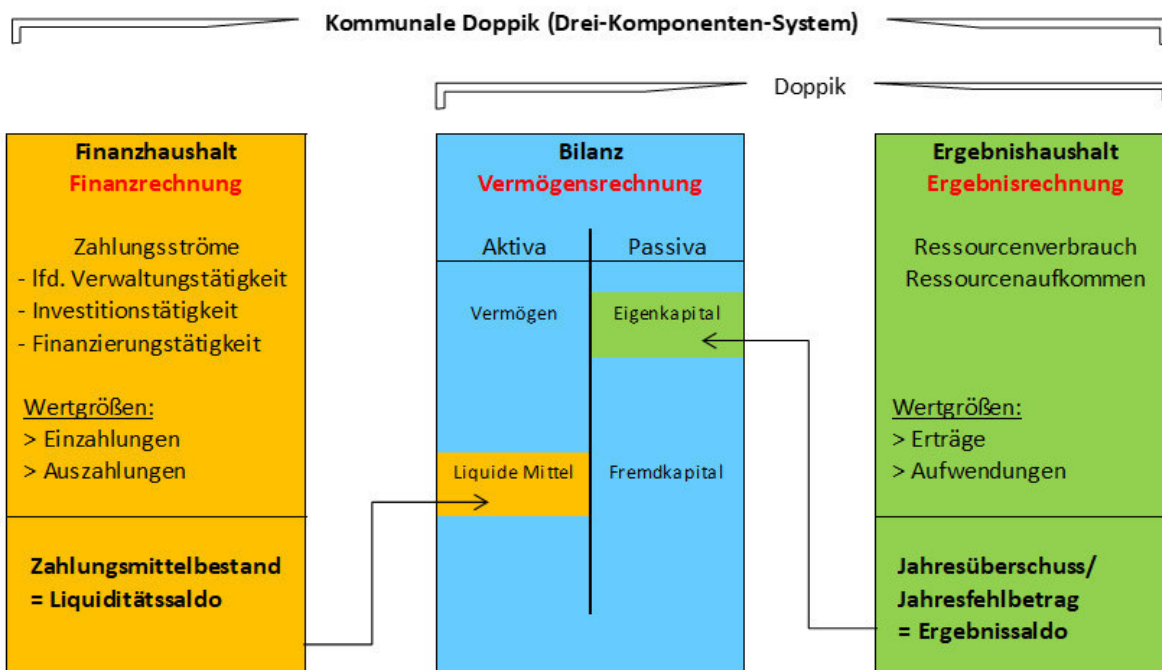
Kommunale Doppik (Drei-Komponenten-System)

Doppik

Finanzhaushalt
Finanzrechnung

Zahlungsströme
- lfd. Verwaltungstätigkeit
- Investitionstätigkeit
- Finanzierungstätigkeit

Wertgrößen:
> Einzahlungen
> Auszahlungen

Zahlungsmittelbestand
= Liquiditätssaldo

Bilanz
Vermögensrechnung

| Aktiva | Passiva |
|---|---|
| Vermögen | Eigenkapital |
| Liquide Mittel | Fremdkapital |

Ergebnishaushalt
Ergebnisrechnung

Ressourcenverbrauch
Ressourcenaufkommen

Wertgrößen:
> Erträge
> Aufwendungen

Jahresüberschuss/
Jahresfehlbetrag
= Ergebnissaldo